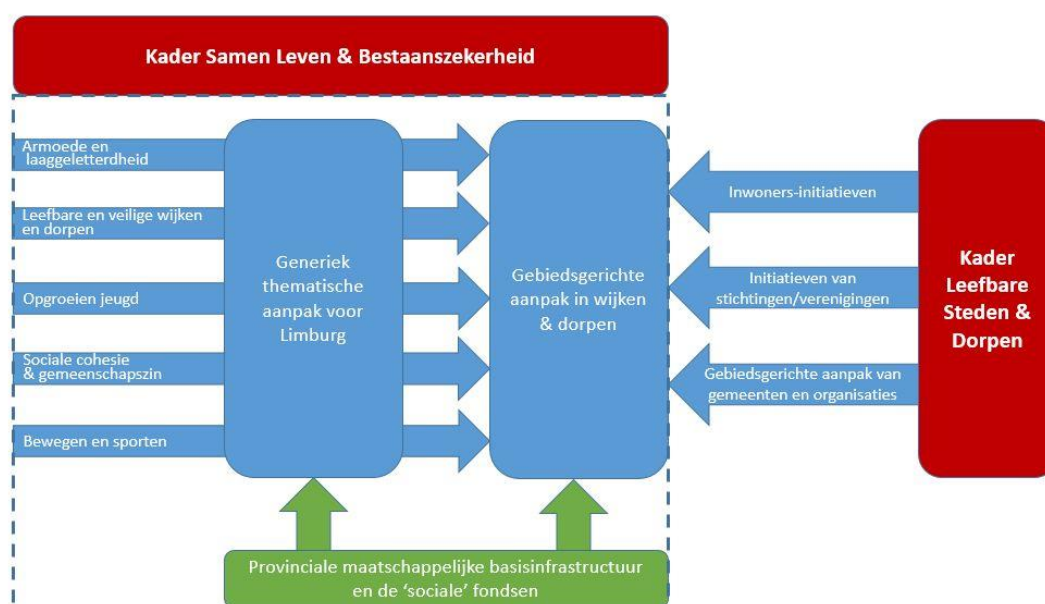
Kader Samen Leven & Bestaanszekerheid

Armoede en laaggeletterdheid

Leefbare en veilige wijken en dorpen

Opgroeien jeugd

Sociale cohesie & gemeenschapszin

Bewegen en sporten

Generiek thematische aanpak voor Limburg

Gebiedsgerichte aanpak in wijken & dorpen

Inwoners-initiatieven

Initiatieven van stichtingen/verenigingen

Gebiedsgerichte aanpak van gemeenten en organisaties

Kader Leefbare Steden & Dorpen

Provinciale maatschappelijke basisinfrastructuur en de 'sociale' fondsen